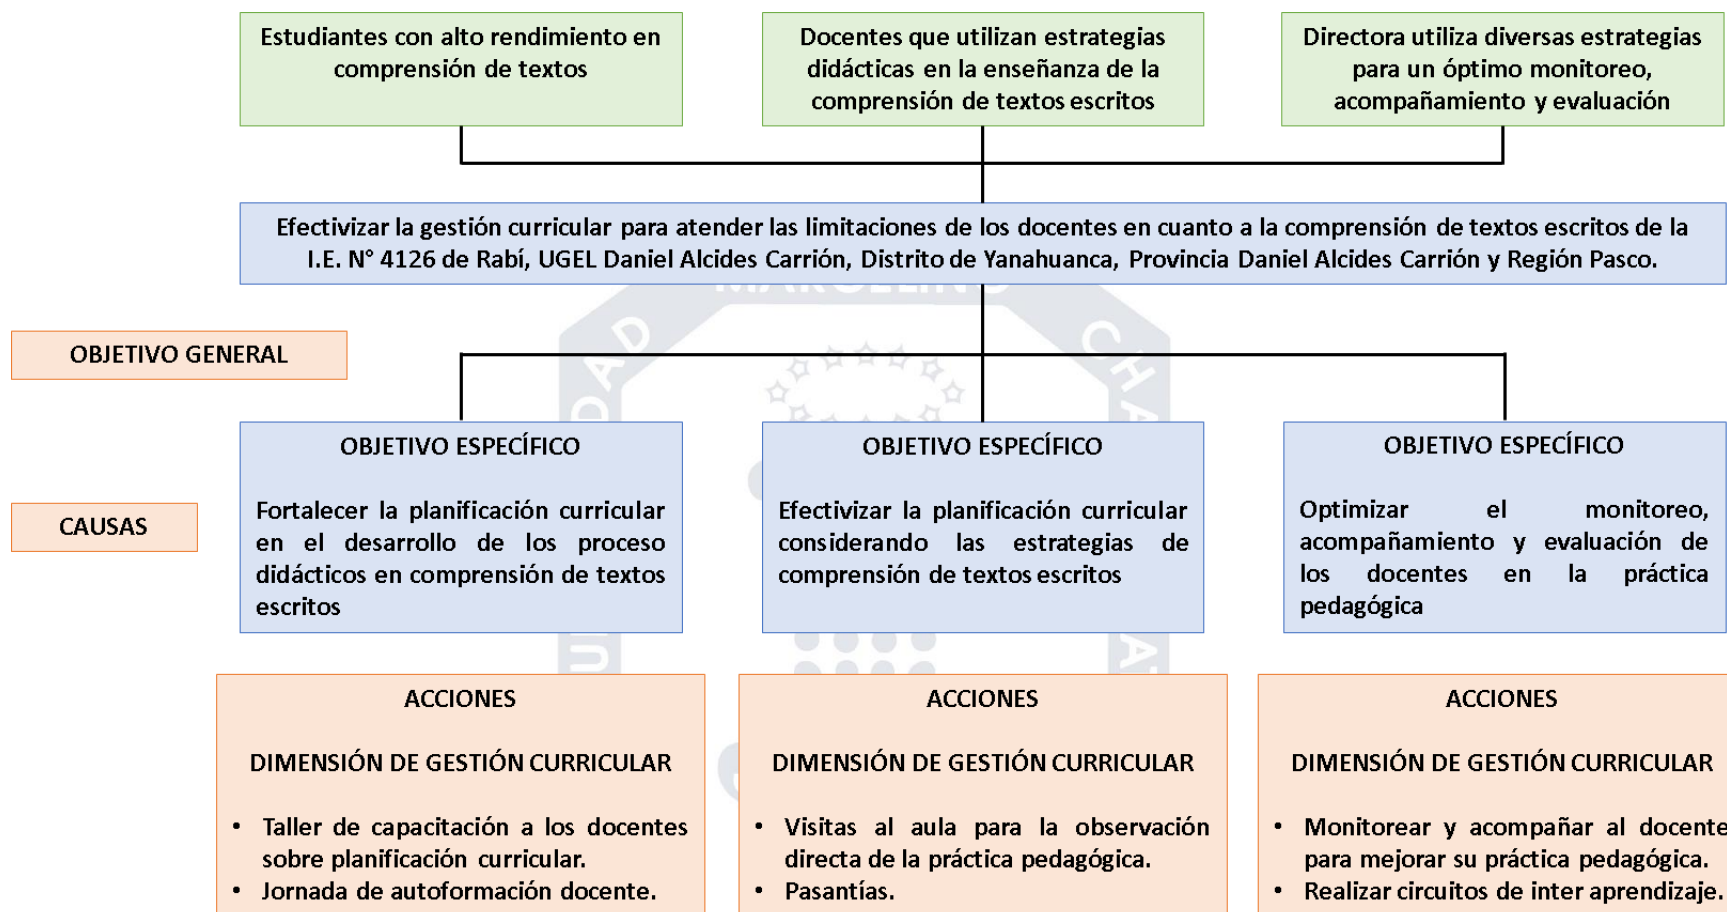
Estudiantes con alto rendimiento en comprensión de textos

Docentes que utilizan estrategias didácticas en la enseñanza de la comprensión de textos escritos

Directora utiliza diversas estrategias para un óptimo monitoreo, acompañamiento y evaluación

Efectivizar la gestión curricular para atender las limitaciones de los docentes en cuanto a la comprensión de textos escritos de la I.E. N° 4126 de Rabí, UGEL Daniel Alcides Carrión, Distrito de Yanahuanca, Provincia Daniel Alcides Carrión y Región Pasco.

OBJETIVO GENERAL

CAUSAS

OBJETIVO ESPECÍFICO

Fortalecer la planificación curricular en el desarrollo de los proceso didácticos en comprensión de textos escritos

OBJETIVO ESPECÍFICO

Efectivizar la planificación curricular considerando las estrategias de comprensión de textos escritos

OBJETIVO ESPECÍFICO

Optimizar el monitoreo, acompañamiento y evaluación de los docentes en la práctica pedagógica

ACCIONES

DIMENSIÓN DE GESTIÓN CURRICULAR

• Taller de capacitación a los docentes sobre planificación curricular.
• Jornada de autoformación docente.

ACCIONES

DIMENSIÓN DE GESTIÓN CURRICULAR

• Visitas al aula para la observación directa de la práctica pedagógica.
• Pasantías.

ACCIONES

DIMENSIÓN DE GESTIÓN CURRICULAR

• Monitorear y acompañar al docente para mejorar su práctica pedagógica.
• Realizar circuitos de inter aprendizaje.